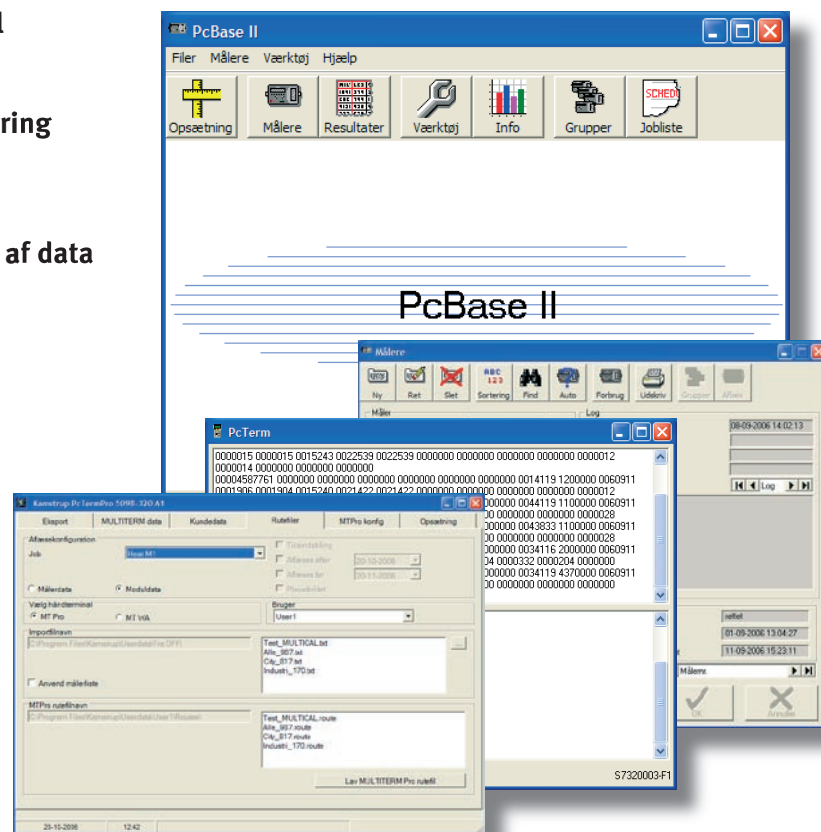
l

ring

af data

PcBase II

Filer Målere Værktøj Hjælp

Opsætning Målere Resultater Værktøj Info Grupper Jobliste

SCHED

PcBase II

Målere

Ny Ret Slet Sortering Find Auto Forbrug Udskriv Grupper Afben

Måler

Log

08-09-2006 14:02:13

Log

PcTerm

0000015 0000015 0015243 0022539 0022539 0000000 0000000 0000000 0000000 0000012 0000014 0000000 0000000 0000000
00004587761 0000000 0000000 0000000 0000000 0000000 0000000 0014119 1200000 0060911
0001906 0001904 0015240 0021422 0021422 0000000 0000000 0000000 0000000 0000012
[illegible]00000 0044119 1100000 0060911
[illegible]0 0000000 0000000 0000028
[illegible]00000 0043833 1100000 0060911
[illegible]0 0000000 0000000 0000028
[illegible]00000 0034116 2000000 0060911
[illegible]04 0000332 0000204 0000000
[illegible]00000 0034119 4370000 0060911
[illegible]0 0000000 0000000 0000000

S7320003-F1

rettet

01-09-2006 13:04:27

11-09-2006 15:23:11

Målere

OK Annuller

Kamstrup PcTermPro 5098-320 A1

Eksport MULTITERM data Kundedata Rutefiler MTPro konfig Opsætning

Aflæsekonfiguration

Job

Hovs M1

Tidsindstilling

Måleres efter

20-10-2006

Måleres før

20-11-2006

Planlæ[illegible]

Målerdata Moduldata

Vælg håndterminal

MT Pro MT WA

Bruger

User1

Importfilnavn

C:\Program Files\Kamstrup\Userdata\Fra DFFI

Test_MULTICAL.txt
Alle_987.txt
City_817.txt
Industri_170.txt

Anvend målerliste

MTPro rutefilnavn

C:\Program Files\Kamstrup\Userdata\User1\Routes\

Test_MULTICAL.route
Alle_987.route
City_817.route
Industri_170.route

Lav MULTITERM Pro rutefil

20-10-2006 12:42